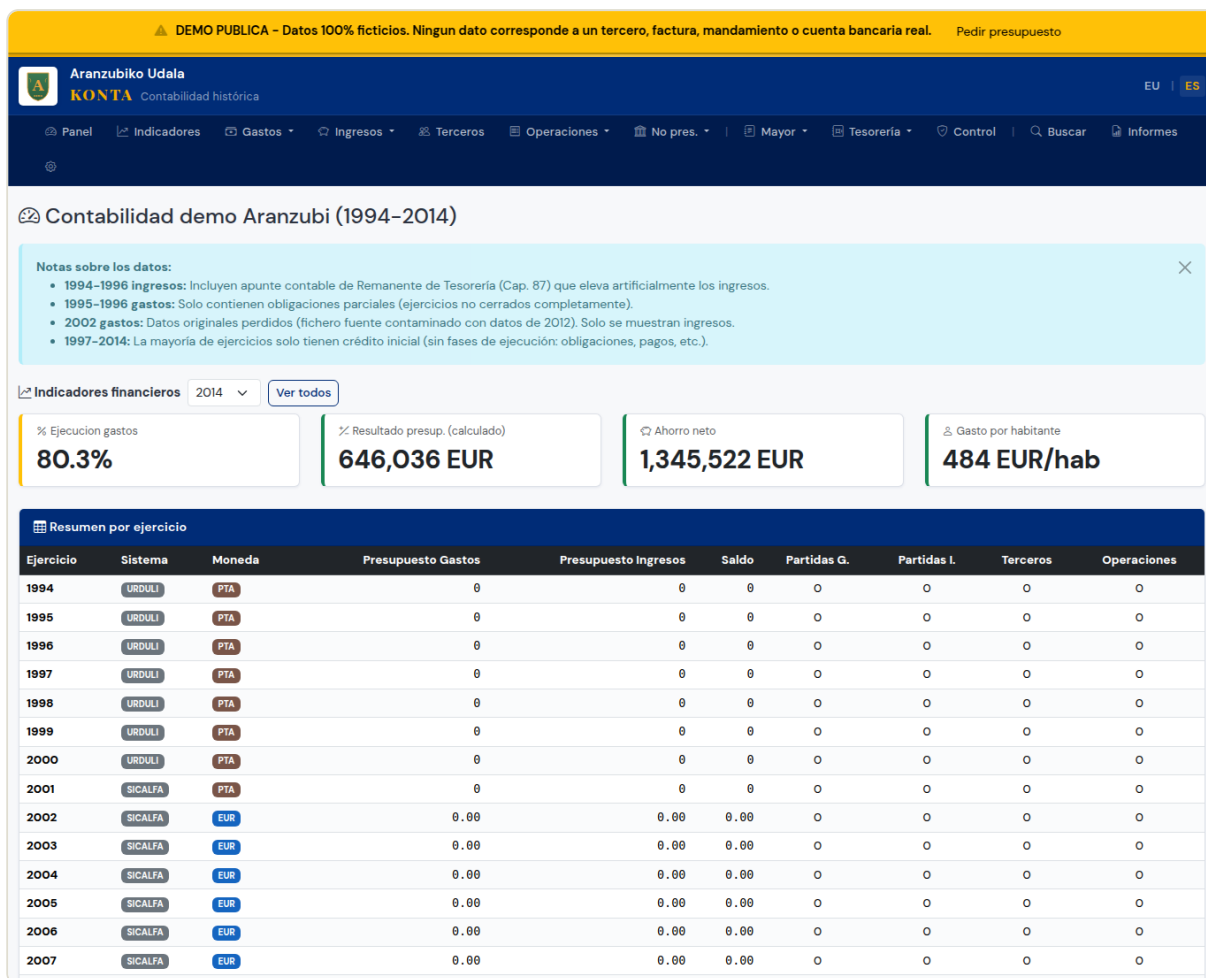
DEMO PUBLICA - Datos 100% ficticios. Ningun dato corresponde a un tercero, factura, mandamiento o cuenta bancaria real. Pedir presupuesto

A

Aranzubiko Udala
KONTA Contabilidad histórica

EU | ES

Panel | Indicadores | Gastos ▾ | Ingresos ▾ | Terceros | Operaciones ▾ | No pres. ▾ | Mayor ▾ | Tesorería ▾ | Control | Buscar | Informes

Contabilidad demo Aranzubi (1994-2014)

Notas sobre los datos:
• 1994-1996 ingresos: Incluyen apunte contable de Remanente de Tesorería (Cap. 87) que eleva artificialmente los ingresos.
• 1995-1996 gastos: Solo contienen obligaciones parciales (ejercicios no cerrados completamente).
• 2002 gastos: Datos originales perdidos (fichero fuente contaminado con datos de 2012). Solo se muestran ingresos.
• 1997-2014: La mayoría de ejercicios solo tienen crédito inicial (sin fases de ejecución: obligaciones, pagos, etc.).

Indicadores financieros 2014 Ver todos

% Ejecucion gastos
80.3%

Resultado presup. (calculado)
646,036 EUR

Ahorro neto
1,345,522 EUR

Gasto por habitante
484 EUR/hab

Resumen por ejercicio

| Ejercicio | Sistema | Moneda | Presupuesto Gastos | Presupuesto Ingresos | Saldo | Partidas G. | Partidas I. | Terceros | Operaciones |
|---|---|---|---|---|---|---|---|---|---|
| 1994 | URDULI | PTA | 0 | 0 | 0 | 0 | 0 | 0 | 0 |
| 1995 | URDULI | PTA | 0 | 0 | 0 | 0 | 0 | 0 | 0 |
| 1996 | URDULI | PTA | 0 | 0 | 0 | 0 | 0 | 0 | 0 |
| 1997 | URDULI | PTA | 0 | 0 | 0 | 0 | 0 | 0 | 0 |
| 1998 | URDULI | PTA | 0 | 0 | 0 | 0 | 0 | 0 | 0 |
| 1999 | URDULI | PTA | 0 | 0 | 0 | 0 | 0 | 0 | 0 |
| 2000 | URDULI | PTA | 0 | 0 | 0 | 0 | 0 | 0 | 0 |
| 2001 | SICALFA | PTA | 0 | 0 | 0 | 0 | 0 | 0 | 0 |
| 2002 | SICALFA | EUR | 0.00 | 0.00 | 0.00 | 0 | 0 | 0 | 0 |
| 2003 | SICALFA | EUR | 0.00 | 0.00 | 0.00 | 0 | 0 | 0 | 0 |
| 2004 | SICALFA | EUR | 0.00 | 0.00 | 0.00 | 0 | 0 | 0 | 0 |
| 2005 | SICALFA | EUR | 0.00 | 0.00 | 0.00 | 0 | 0 | 0 | 0 |
| 2006 | SICALFA | EUR | 0.00 | 0.00 | 0.00 | 0 | 0 | 0 | 0 |
| 2007 | SICALFA | EUR | 0.00 | 0.00 | 0.00 | 0 | 0 | 0 | 0 |